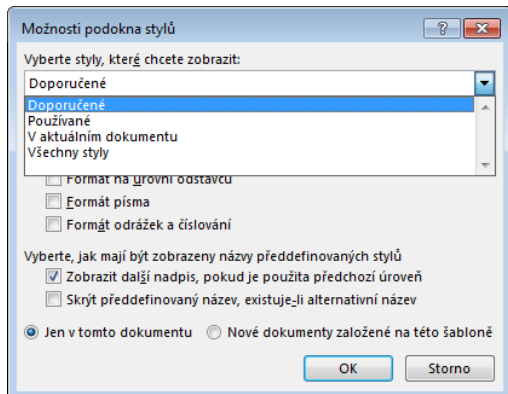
Možnosti podokna stylů

?

Vyberte styly, které chcete zobrazit:

Doporučené

Doporučené
Používané
V aktuálním dokumentu
Všechny styly

Formát na úrovni odstavců

Formát písma

Formát odrážek a číslování

Vyberte, jak mají být zobrazeny názvy předdefinovaných stylů

Zobrazit další nadpis, pokud je použita předchozí úroveň

Skrýt předdefinovaný název, existuje-li alternativní název

Jen v tomto dokumentu

Nové dokumenty založené na této šabloně

OK

Storno